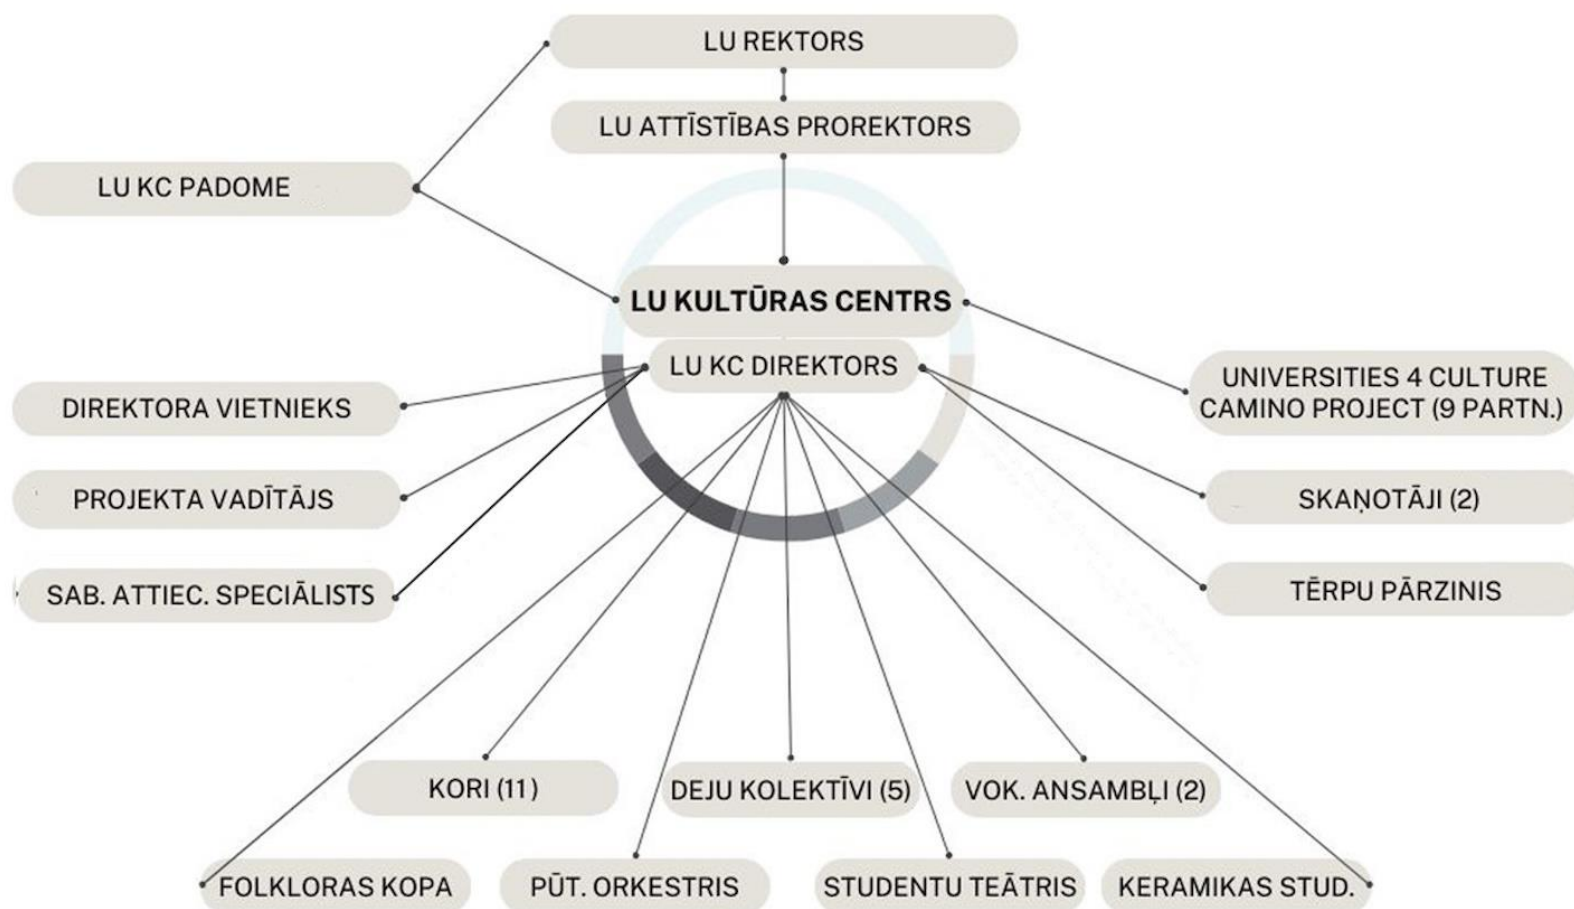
LU REKTORS

LU ATTĪSTĪBAS PROREKTORS

LU KC PADOME

LU KULTŪRAS CENTRS

LU KC DIREKTORS

UNIVERSITIES 4 CULTURE CAMINO PROJECT (9 PARTN.)

DIREKTORA VIETNIEKS

PROJEKTA VADĪTĀJS

SAB. ATTIEC. SPECIĀLISTS

SKAŅOTĀJI (2)

TĒRPU PĀRZINIS

KORI (11)

DEJU KOLEKTĪVI (5)

VOK. ANSAMBĻI (2)

FOLKLORAS KOPA

PŪT. ORKESTRIS

STUDENTU TEĀTRIS

KERAMIKAS STUD.